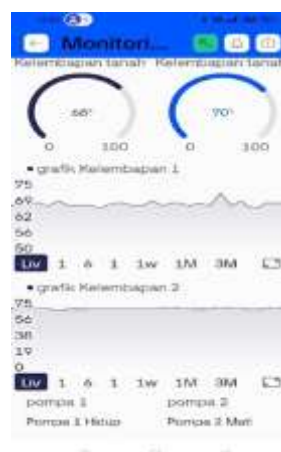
Monitori...

Kelembapan tanah

Kelembapan tanah

68°

0

100

70°

0

100

grafik Kelembapan 1

75

69

62

56

50

Liv

1

6

1

1w

1M

3M

grafik Kelembapan 2

75

56

38

19

0

Liv

1

6

1

1w

1M

3M

pompa 1

pompa 2

Pompa 1 Hidup

Pompa 2 Mati